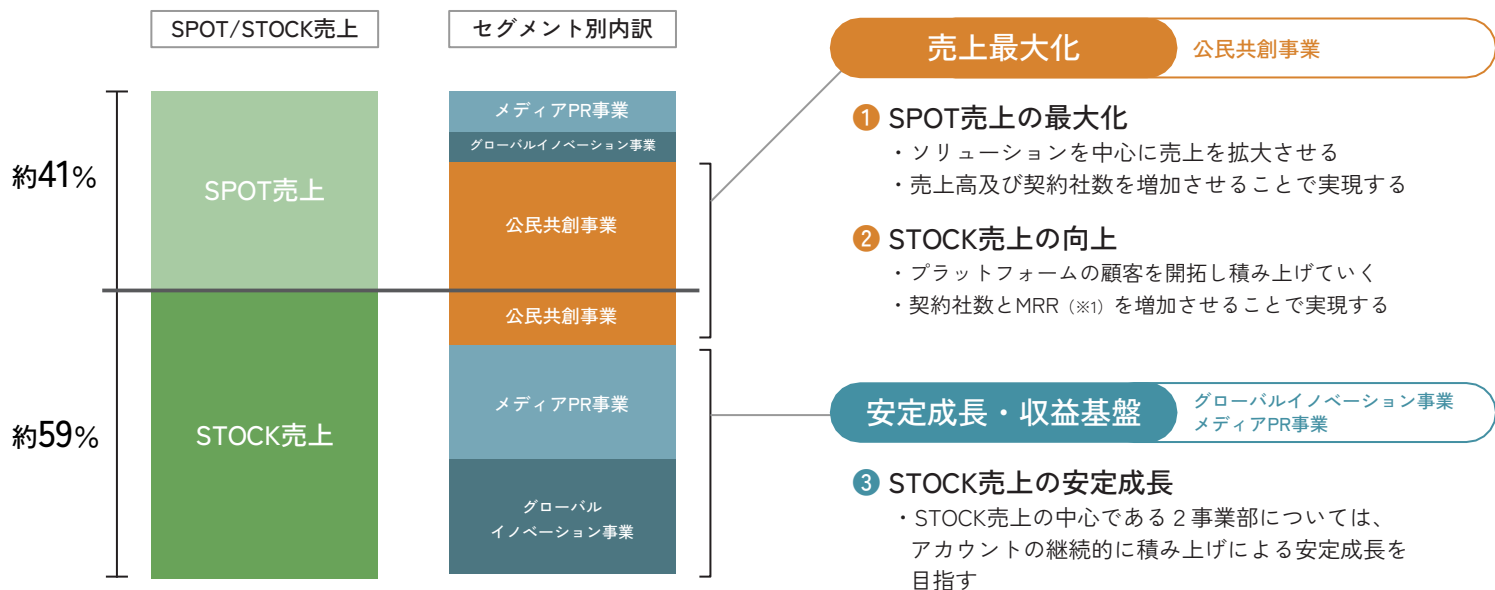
SPOT/STOCK売上

セグメント別内訳

約41%

SPOT売上

約59%

STOCK売上

メディアPR事業

グローバルイノベーション事業

公民共創事業

公民共創事業

メディアPR事業

グローバル
イノベーション事業

売上最大化 公民共創事業

❶ SPOT売上の最大化
・ソリューションを中心に売上を拡大させる
・売上高及び契約社数を増加させることで実現する

❷ STOCK売上の向上
・プラットフォームの顧客を開拓し積み上げていく
・契約社数とMRR（※1）を増加させることで実現する

安定成長・収益基盤 グローバルイノベーション事業 メディアPR事業

❸ STOCK売上の安定成長
・STOCK売上の中心である２事業部については、アカウントの継続的に積み上げによる安定成長を目指す